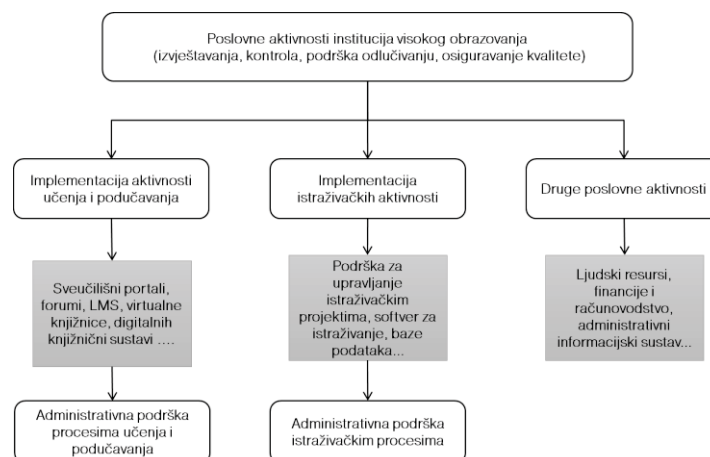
Poslovne aktivnosti institucija visokog obrazovanja (izvještavanja, kontrola, podrška odlučivanju, osiguravanje kvalitete)

Implementacija aktivnosti učenja i podučavanja

Sveučilišni portali, forumi, LMS, virtualne knjižnice, digitalnih knjižnični sustavi ….

Administrativna podrška procesima učenja i podučavanja

Implementacija istraživačkih aktivnosti

Podrška za upravljanje istraživačkim projektima, softver za istraživanje, baze podataka...

Administrativna podrška istraživačkim procesima

Druge poslovne aktivnosti

Ljudski resursi, financije i računovodstvo, administrativni informacijski sustav...